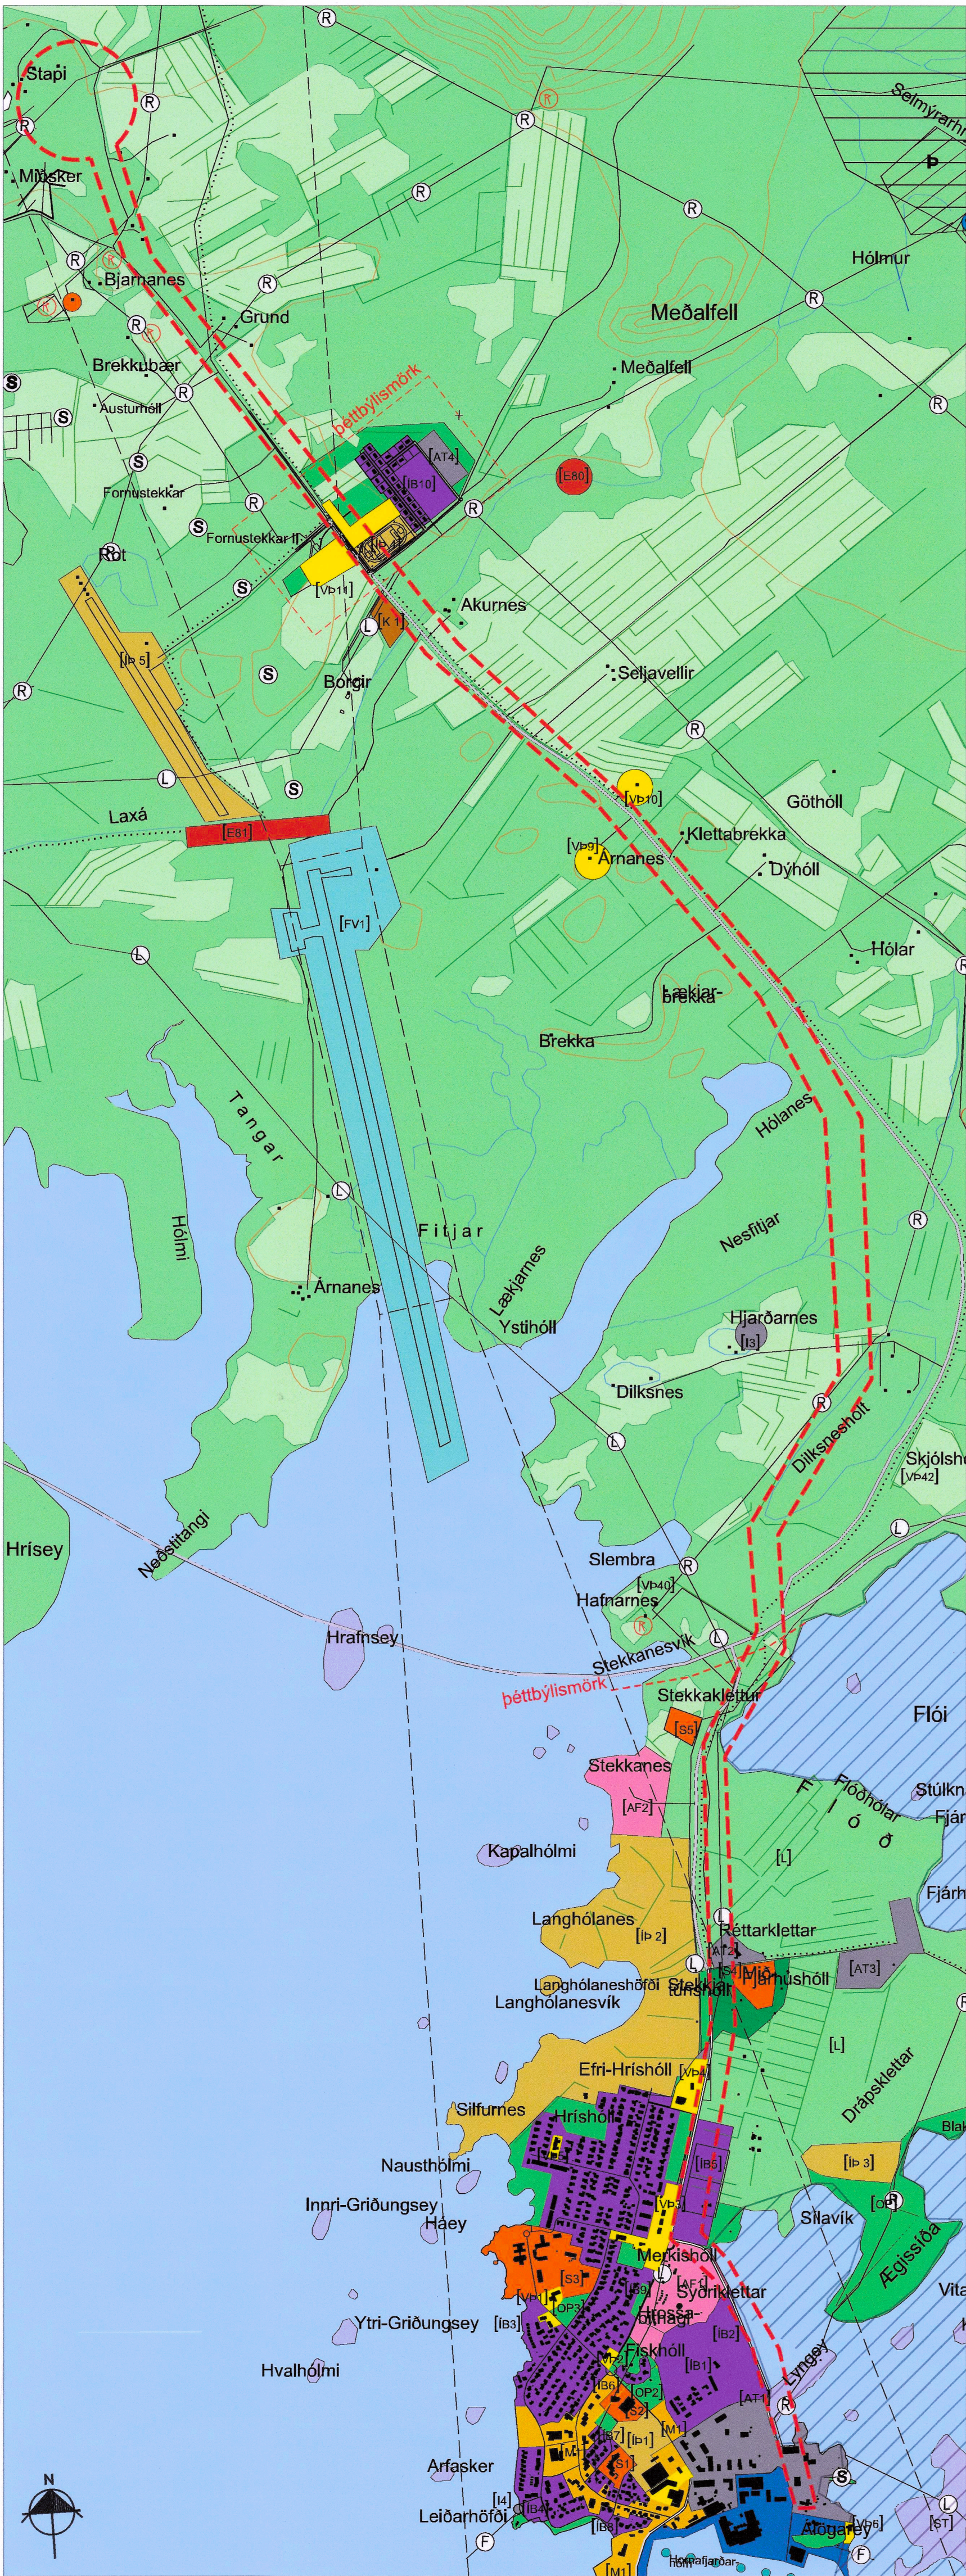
Stapi
Mýrasker
Selmýrarh
Hólmur
Bjarnanes
Grund
Meðalfell
Brekkubær
Meðalfell
Austurhóll
þéttbýlismörk
[AT4]
[ÍB10]
[E80]
Fornustekkar
Fornustekkar II
Rot
[VÞ11]
Akurnes
[K1]
[IÞ5]
Borgir
Seljavellir
[VÞ10]
Göthóll
Laxá
[E81]
[VÞ9]
Klettabrekka
Árnanes
Dýhóll
[FV1]
Hólar
Lækjarbrekka
Brekka
Hólanes
Tangar
Hólmi
Fitjar
Nesfitjar
Lækjarnes
Árnanes
Hjarðarnes
[I9]
Ystihóll
Dilksnes
Dilksneshóll
Skjólsh
[VÞ42]
Hrísey
Naðsitangi
Slembra
[VÞ40]
Hafnarnes
Hrafnsey
Stekkanesvík
þéttbýlismörk
Stekkaklettur
Flói
[S9]
Stekkanes
[AF2]
Flóðholar
Stúlkn
Fjár
Kapalhólmi
[L]
Fjárh
Langhólanes
[IÞ2]
Réttarklettar
[AT2]
[AT3]
Langhólaneshöfði
Stekkatún
Hjarðhúsihóll
Langhólanesvík
[L]
Efri-Hrishóll
Drápsklettar
Silfurnes
Hrishóll
Bla
[ÍB5]
[IÞ3]
Nausthólmi
Innri-Griðungsey
Haey
Sílavík
Ægissíða
Merkishóll
[S3]
Syðrikletar
Vita
Ytri-Griðungsey
[ÍB3]
[ÍB2]
Hvalhólmi
Fiskhóll
[ÍB1]
Lyngey
[OP2]
[AT1]
Arfasker
[M]
[ÍB7]
[ÍB1]
Leiðarhöfði
[ÍB6]
Atogarey
[ST]
[M1]
N